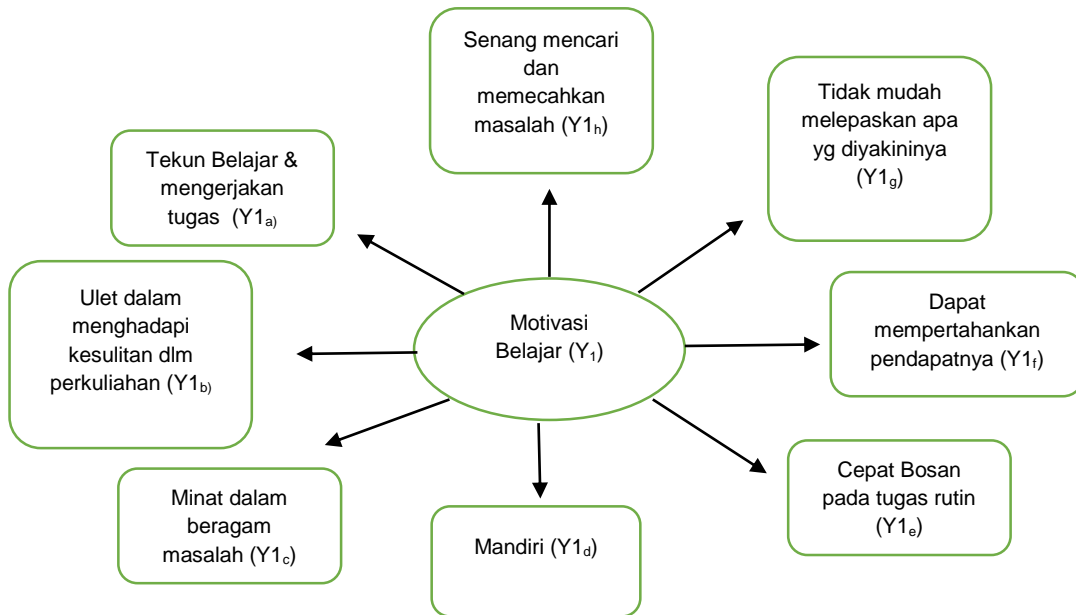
Senang mencari dan memecahkan masalah ($Y1_h$)

Tidak mudah melepaskan apa yg diyakininya ($Y1_g$)

Tekun Belajar & mengerjakan tugas ($Y1_{a)}$)

Ulet dalam menghadapi kesulitan dlm perkuliahan ($Y1_{b)}$)

Motivasi Belajar ($Y_1$)

Dapat mempertahankan pendapatnya ($Y1_f$)

Minat dalam beragam masalah ($Y1_c$)

Mandiri ($Y1_d$)

Cepat Bosan pada tugas rutin ($Y1_e$)